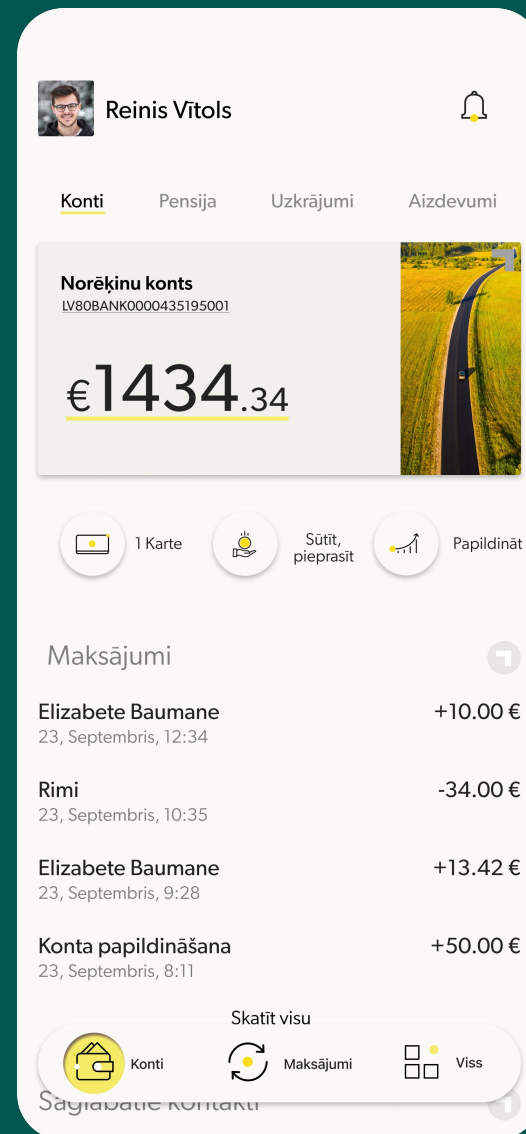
Reinis Vītols

Konti Pensija Uzkrājumi Aizdevumi

Norēķinu konts
LV80BANK0000435195001

€1434.34

1 Karte

Sūtīt, pieprasīt

Papildināt

Maksājumi

Elizabete Baumane
23, Septembris, 12:34
+10.00 €

Rimi
23, Septembris, 10:35
-34.00 €

Elizabete Baumane
23, Septembris, 9:28
+13.42 €

Konta papildināšana
23, Septembris, 8:11
+50.00 €

Skatīt visu

Konti Maksājumi Viss

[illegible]